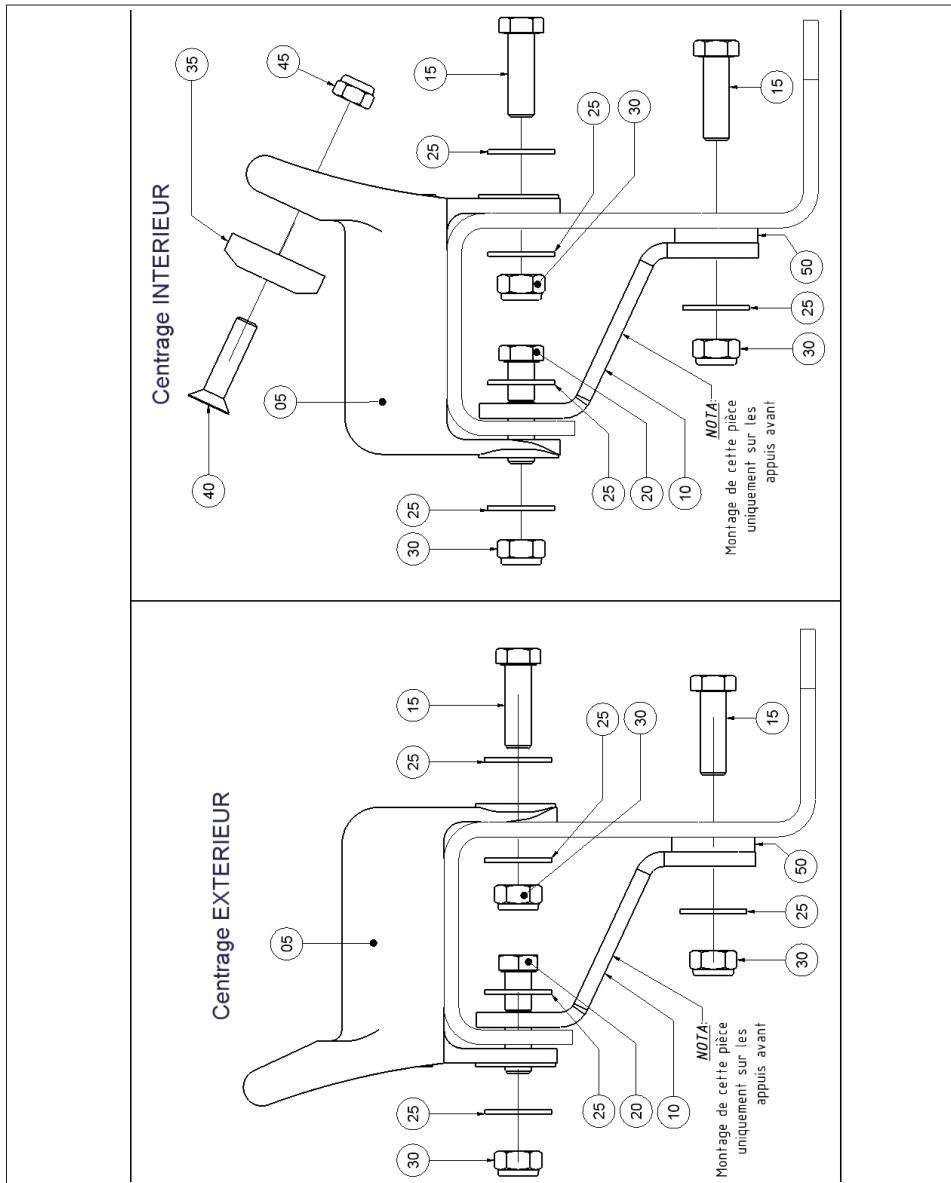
Centrage INTERIEUR

35
45
15
05
25
25
30
15
40
50
25
30
25
30
25
20
10

NOTA:
Montage de cette pièce uniquement sur les appuis avant

Centrage EXTERIEUR

05
15
25
25
30
15
50
25
30
25
30
25
20
10

NOTA:
Montage de cette pièce uniquement sur les appuis avant